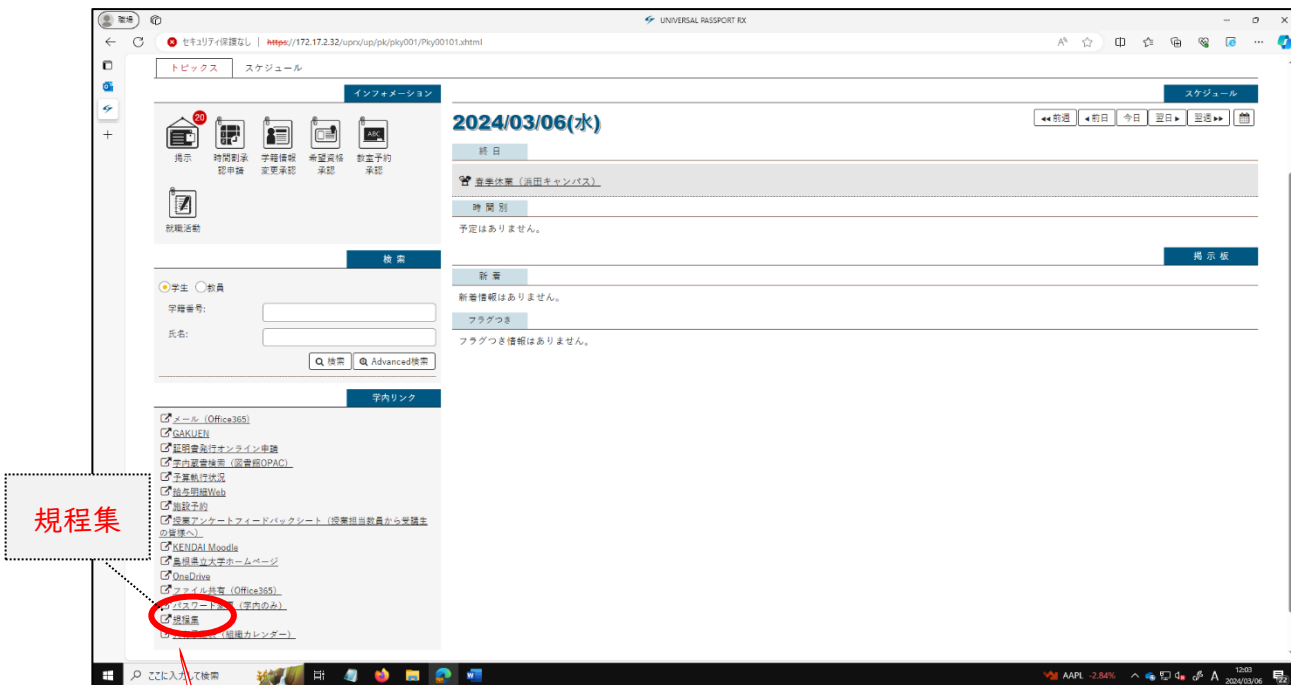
職場
UNIVERSAL PASSPORT RX
セキュリティ保護なし | https://172.17.2.32/uprx/up/pk/pky001/Pky00101.xhtml

トピックス　スケジュール

インフォメーション
20
掲示　時間割承認申請　学籍情報変更承認　希望資格承認　教室予約承認
就職活動

検索
学生　教員
学籍番号:
氏名:
検索　Advanced検索

学内リンク
メール（Office365）
GAKUEN
証明書発行オンライン申請
学内蔵書検索（図書館OPAC）
予算執行状況
給与明細Web
施設予約
授業アンケートフィードバックシート（授業担当教員から受講生の皆様へ）
KENDAI Moodle
島根県立大学ホームページ
OneDrive
ファイル共有（Office365）
パスワード変更（学内のみ）
規程集
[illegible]（組織カレンダー）

規程集

スケジュール
2024/03/06(水)
前週　前日　今日　翌日　翌週
終日
春季休業（浜田キャンパス）
時間別
予定はありません。
掲示板
新着
新着情報はありません。
フラグつき
フラグつき情報はありません。

ここに入力して検索
AAPL -2.84%
12:03
2024/03/06